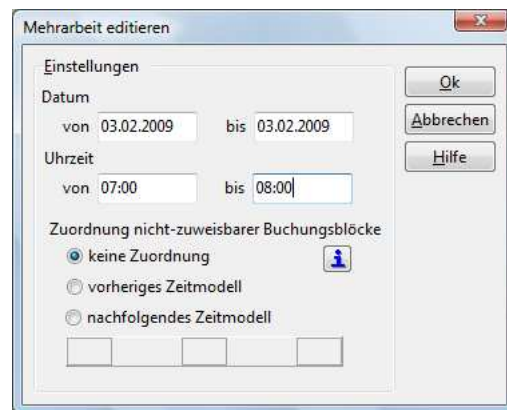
Mehrarbeit editieren

Einstellungen

Datum

von 03.02.2009 bis 03.02.2009

Uhrzeit

von 07:00 bis 08:00

Zuordnung nicht-zuweisbarer Buchungsblöcke

keine Zuordnung

i

vorheriges Zeitmodell

nachfolgendes Zeitmodell

Ok

Abbrechen

Hilfe